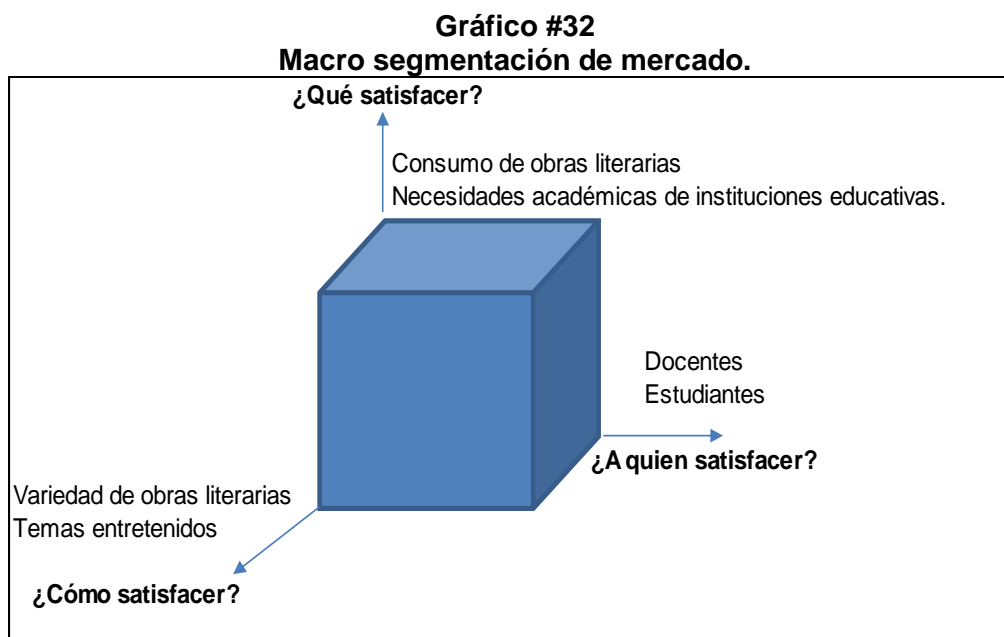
Gráfico #32
Macro segmentación de mercado.

¿Qué satisfacer?

Consumo de obras literarias
Necesidades académicas de instituciones educativas.

Docentes
Estudiantes

¿A quien satisfacer?

Variedad de obras literarias
Temas entretenidos

¿Cómo satisfacer?